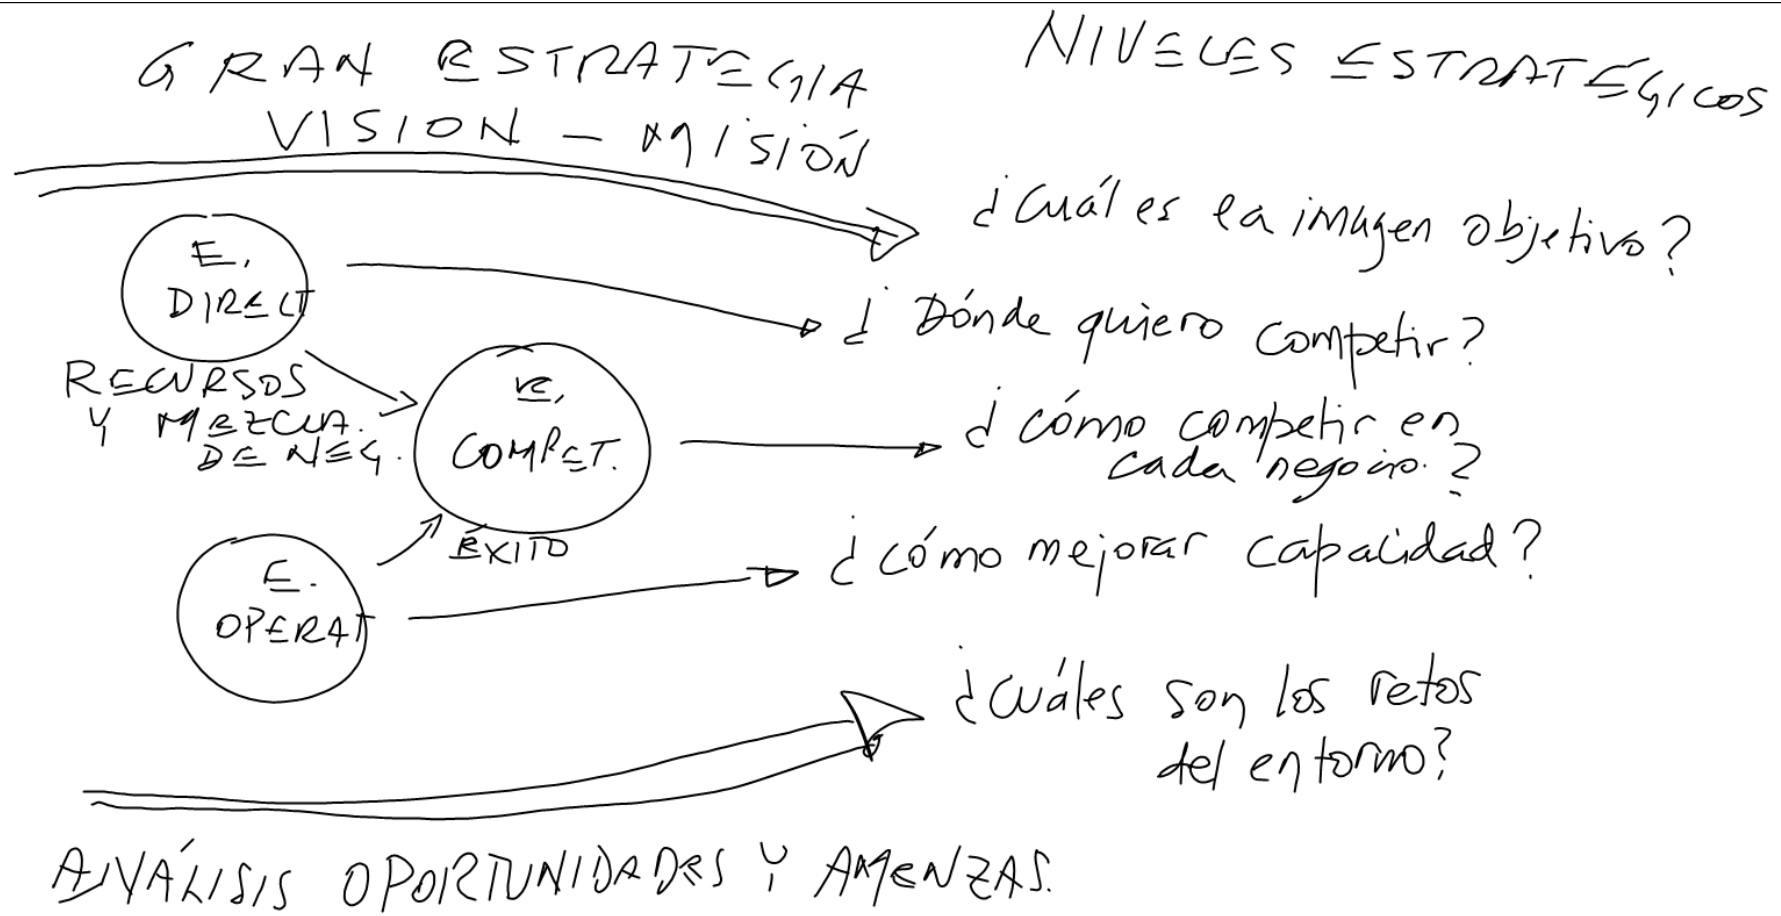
GRAN ESTRATEGIA
VISION – MISIÓN

NIVELES ESTRATÉGICOS

¿Cuál es la imagen objetivo?

E.
DIRECT

¿Dónde quiero competir?

RECURSOS
Y MEZCLA
DE NEG.

E.
COMPET.

¿Cómo competir en cada negocio?

ÉXITO

E.
OPERAT

¿Cómo mejorar capacidad?

¿Cuáles son los retos del entorno?

ANÁLISIS OPORTUNIDADES Y AMENZAS.